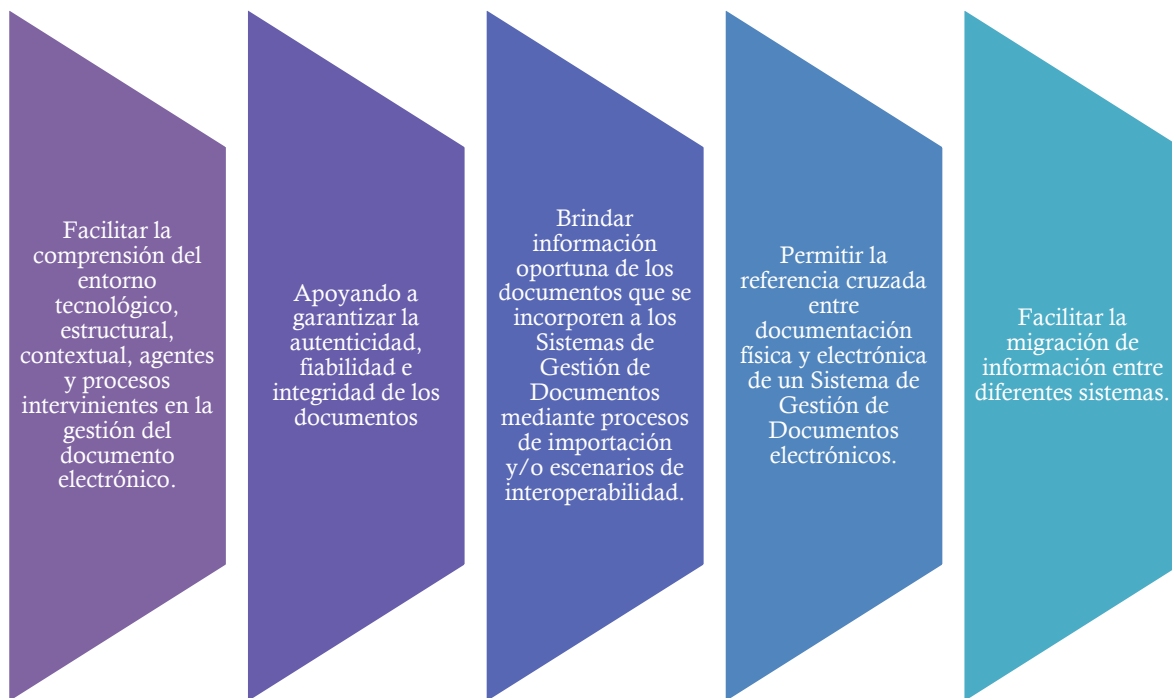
Facilitar la comprensión del entorno tecnológico, estructural, contextual, agentes y procesos intervinientes en la gestión del documento electrónico.

Apoyando a garantizar la autenticidad, fiabilidad e integridad de los documentos

Brindar información oportuna de los documentos que se incorporen a los Sistemas de Gestión de Documentos mediante procesos de importación y/o escenarios de interoperabilidad.

Permitir la referencia cruzada entre documentación física y electrónica de un Sistema de Gestión de Documentos electrónicos.

Facilitar la migración de información entre diferentes sistemas.